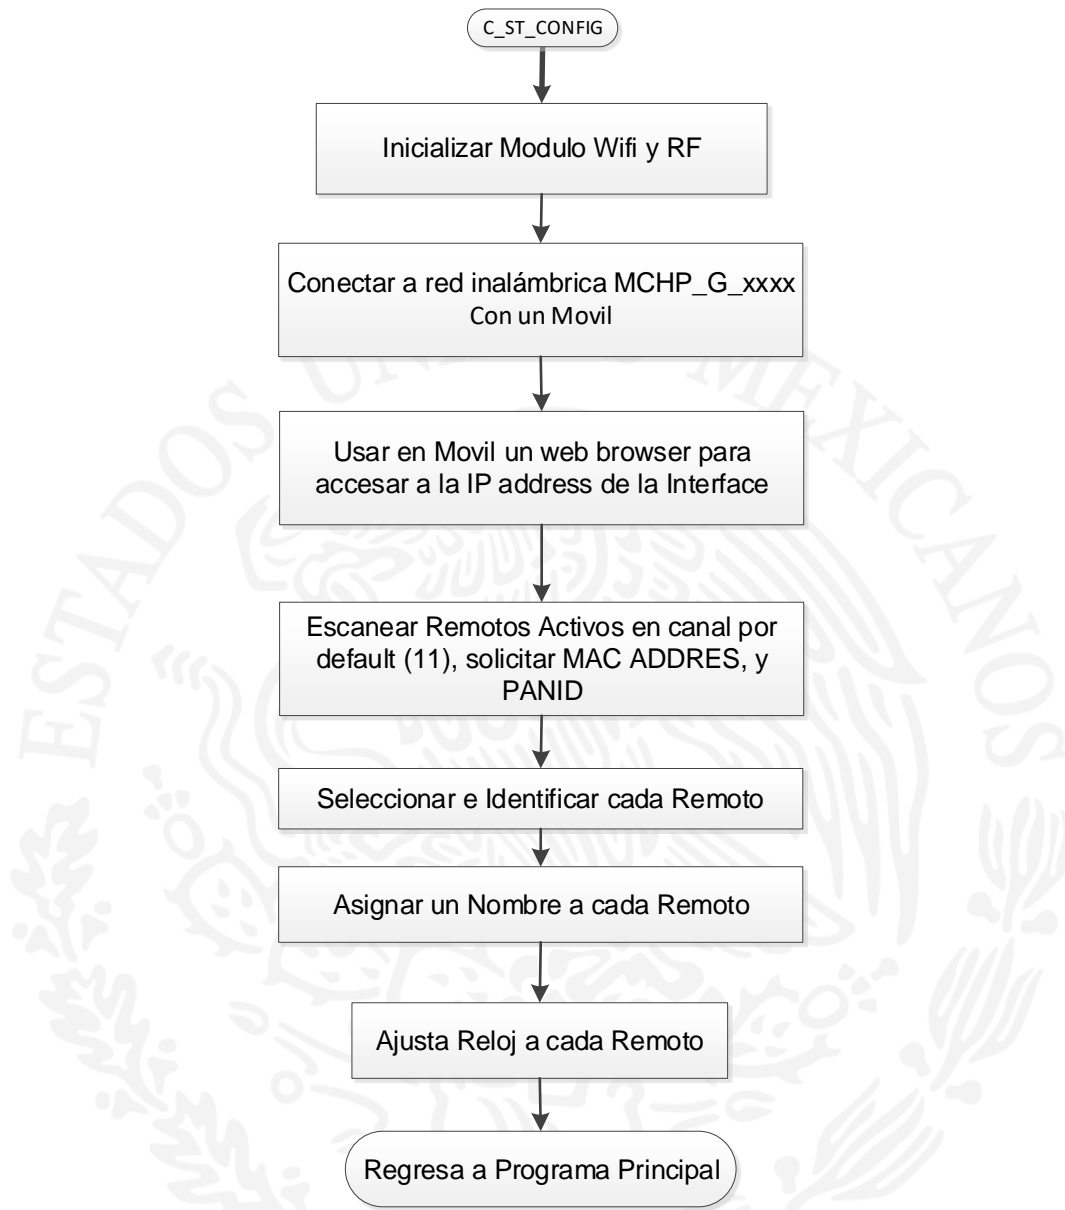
C_ST_CONFIG

Inicializar Modulo Wifi y RF

Conectar a red inalámbrica MCHP_G_xxxx
Con un Movil

Usar en Movil un web browser para accesar a la IP address de la Interface

Escanear Remotos Activos en canal por default (11), solicitar MAC ADDRES, y PANID

Seleccionar e Identificar cada Remoto

Asignar un Nombre a cada Remoto

Ajusta Reloj a cada Remoto

Regresa a Programa Principal

ESTADOS UNIDOS MEXICANOS